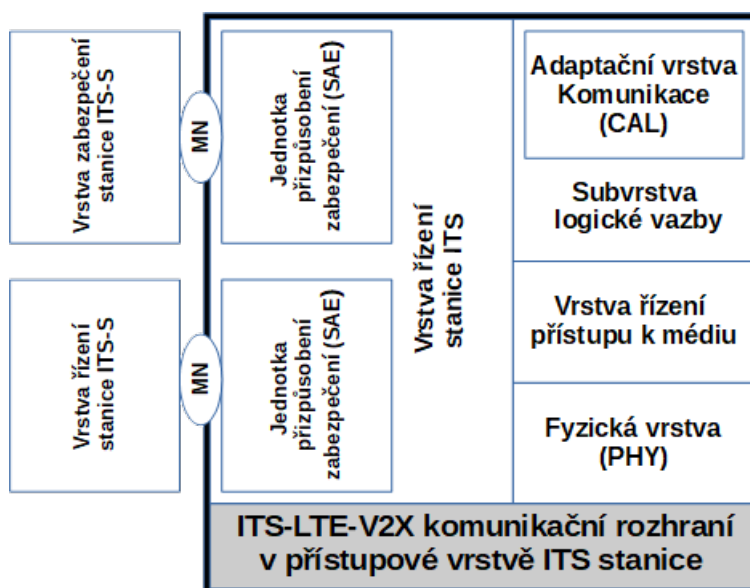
Vrstva zabezpečení stanice ITS-S

MN

Jednotka přizpůsobení zabezpečení (SAE)

Vrstva řízení stanice ITS-S

MN

Jednotka přizpůsobení zabezpečení (SAE)

Vrstva řízení stanice ITS

Adaptační vrstva Komunikace (CAL)

Subvrstva logické vazby

Vrstva řízení přístupu k médiu

Fyzická vrstva (PHY)

ITS-LTE-V2X komunikační rozhraní v přístupové vrstvě ITS stanice